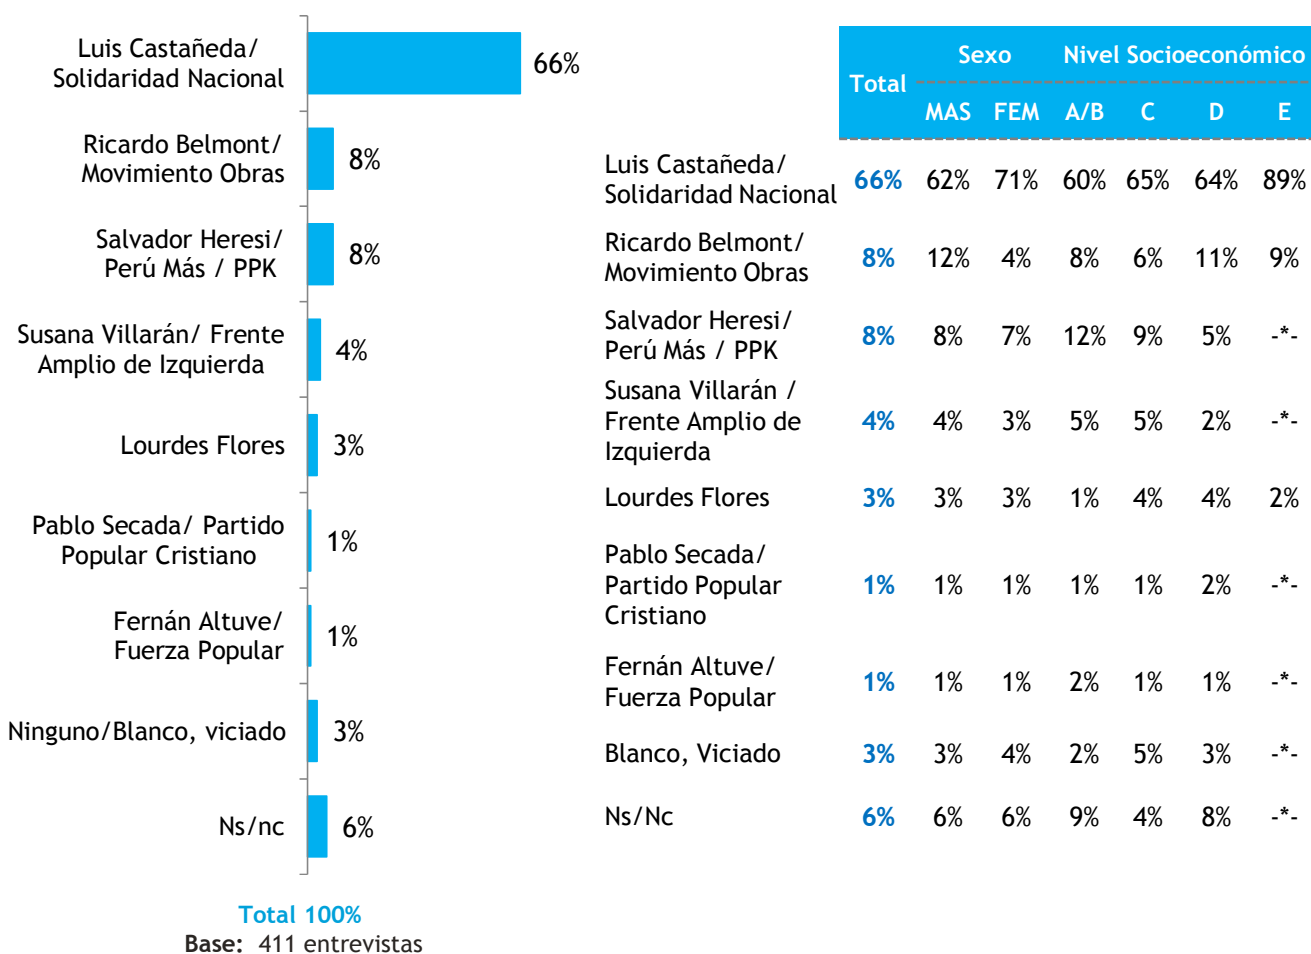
Luis Castañeda/ Solidaridad Nacional 66%
Ricardo Belmont/ Movimiento Obras 8%
Salvador Heresi/ Perú Más / PPK 8%
Susana Villarán/ Frente Amplio de Izquierda 4%
Lourdes Flores 3%
Pablo Secada/ Partido Popular Cristiano 1%
Fernán Altuve/ Fuerza Popular 1%
Ninguno/Blanco, viciado 3%
Ns/nc 6%

Total 100%
Base: 411 entrevistas

| | Total | Sexo MAS | Sexo FEM | Nivel Socioeconómico A/B | C | D | E |
|---|---|---|---|---|---|---|---|
| Luis Castañeda/ Solidaridad Nacional | 66% | 62% | 71% | 60% | 65% | 64% | 89% |
| Ricardo Belmont/ Movimiento Obras | 8% | 12% | 4% | 8% | 6% | 11% | 9% |
| Salvador Heresi/ Perú Más / PPK | 8% | 8% | 7% | 12% | 9% | 5% | -*- |
| Susana Villarán / Frente Amplio de Izquierda | 4% | 4% | 3% | 5% | 5% | 2% | -*- |
| Lourdes Flores | 3% | 3% | 3% | 1% | 4% | 4% | 2% |
| Pablo Secada/ Partido Popular Cristiano | 1% | 1% | 1% | 1% | 1% | 2% | -*- |
| Fernán Altuve/ Fuerza Popular | 1% | 1% | 1% | 2% | 1% | 1% | -*- |
| Blanco, Viciado | 3% | 3% | 4% | 2% | 5% | 3% | -*- |
| Ns/Nc | 6% | 6% | 6% | 9% | 4% | 8% | -*- |